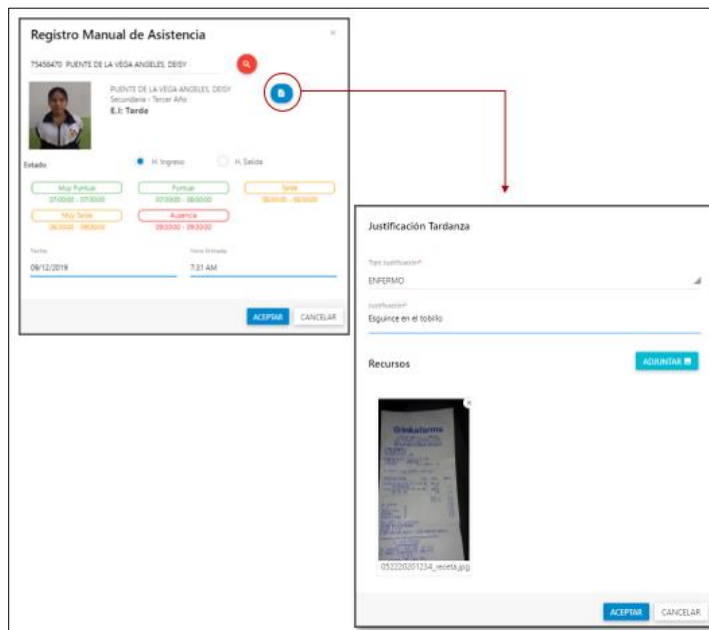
Registro Manual de Asistencia

75456470 PUENTE DE LA VEGA ANGELES, DEISY

PUENTE DE LA VEGA ANGELES, DEISY
Secundaria - Tercer Año
E.I: Tarde

Estado

H. Ingreso

H. Salida

Muy Puntual
07:00:00 - 07:30:00

Puntual
07:30:00 - 08:00:00

Tarde
08:00:00 - 08:30:00

Muy Tarde
08:30:00 - 09:00:00

Ausencia
09:00:00 - 09:30:00

Fecha
09/12/2019

Hora Entrada
7:31 AM

ACEPTAR

CANCELAR

Justificación Tardanza

Tipo Justificación*
ENFERMO

Justificación*
Esguince en el tobillo

Recursos

ADJUNTAR

Inkafarma

052220201234_receta.jpg

ACEPTAR

CANCELAR